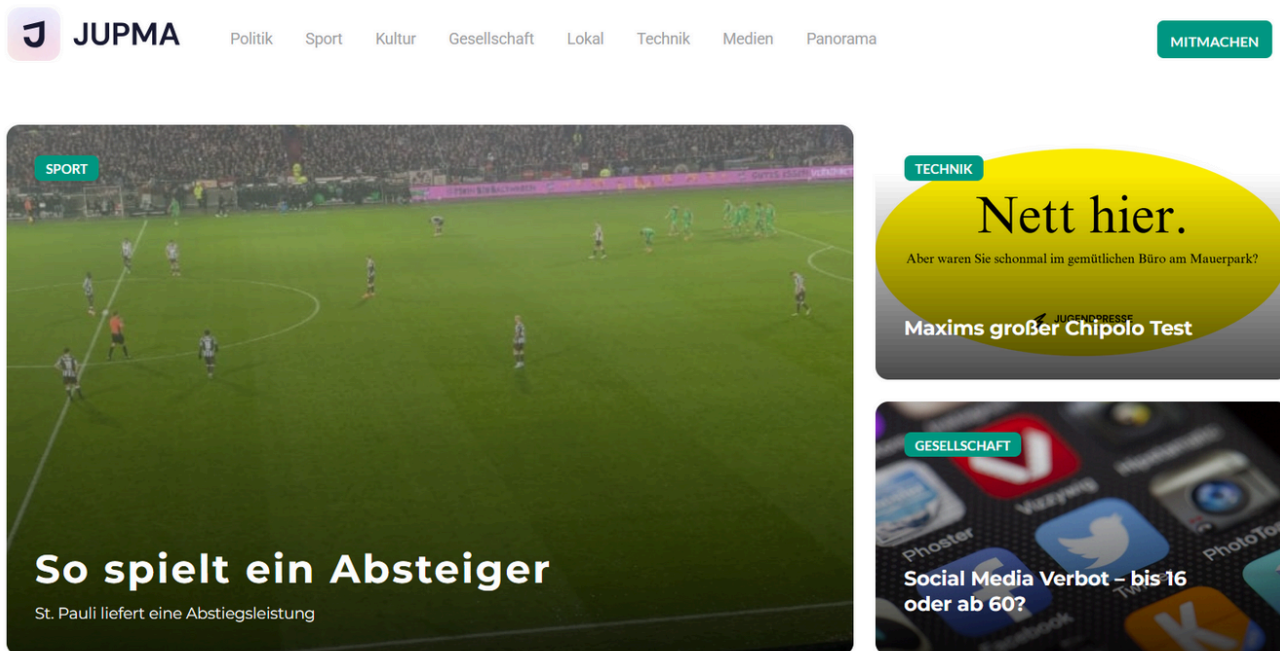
J JUPMA

Politik Sport Kultur Gesellschaft Lokal Technik Medien Panorama

MITMACHEN

SPORT

So spielt ein Absteiger

St. Pauli liefert eine Abstiegsleistung

TECHNIK

Nett hier.

Aber waren Sie schonmal im gemütlichen Büro am Mauerpark?

JUGENDPRESSE

Maxims großer Chipolo Test

GESELLSCHAFT

Social Media Verbot – bis 16 oder ab 60?